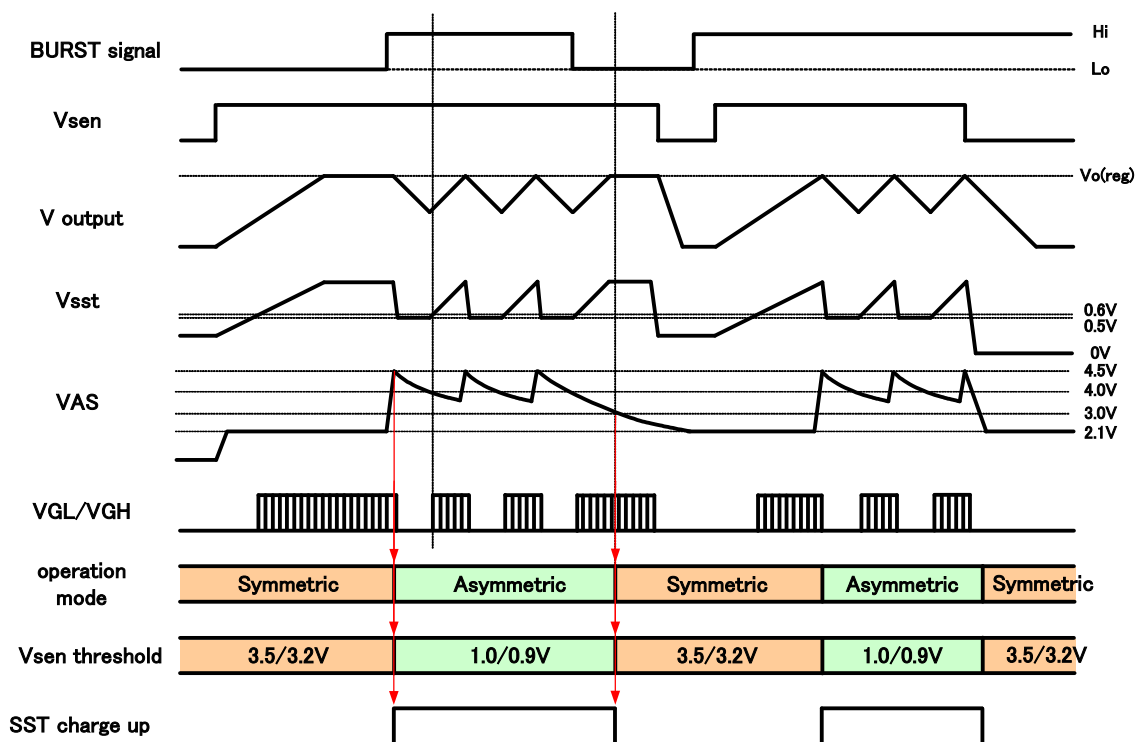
BURST signal

Hi

Lo

Vsen

V output

Vo(reg)

Vsst

0.6V

0.5V

0V

VAS

4.5V

4.0V

3.0V

2.1V

VGL/VGH

operation mode

Symmetric

Asymmetric

Symmetric

Asymmetric

Symmetric

Vsen threshold

3.5/3.2V

1.0/0.9V

3.5/3.2V

1.0/0.9V

3.5/3.2V

SST charge up